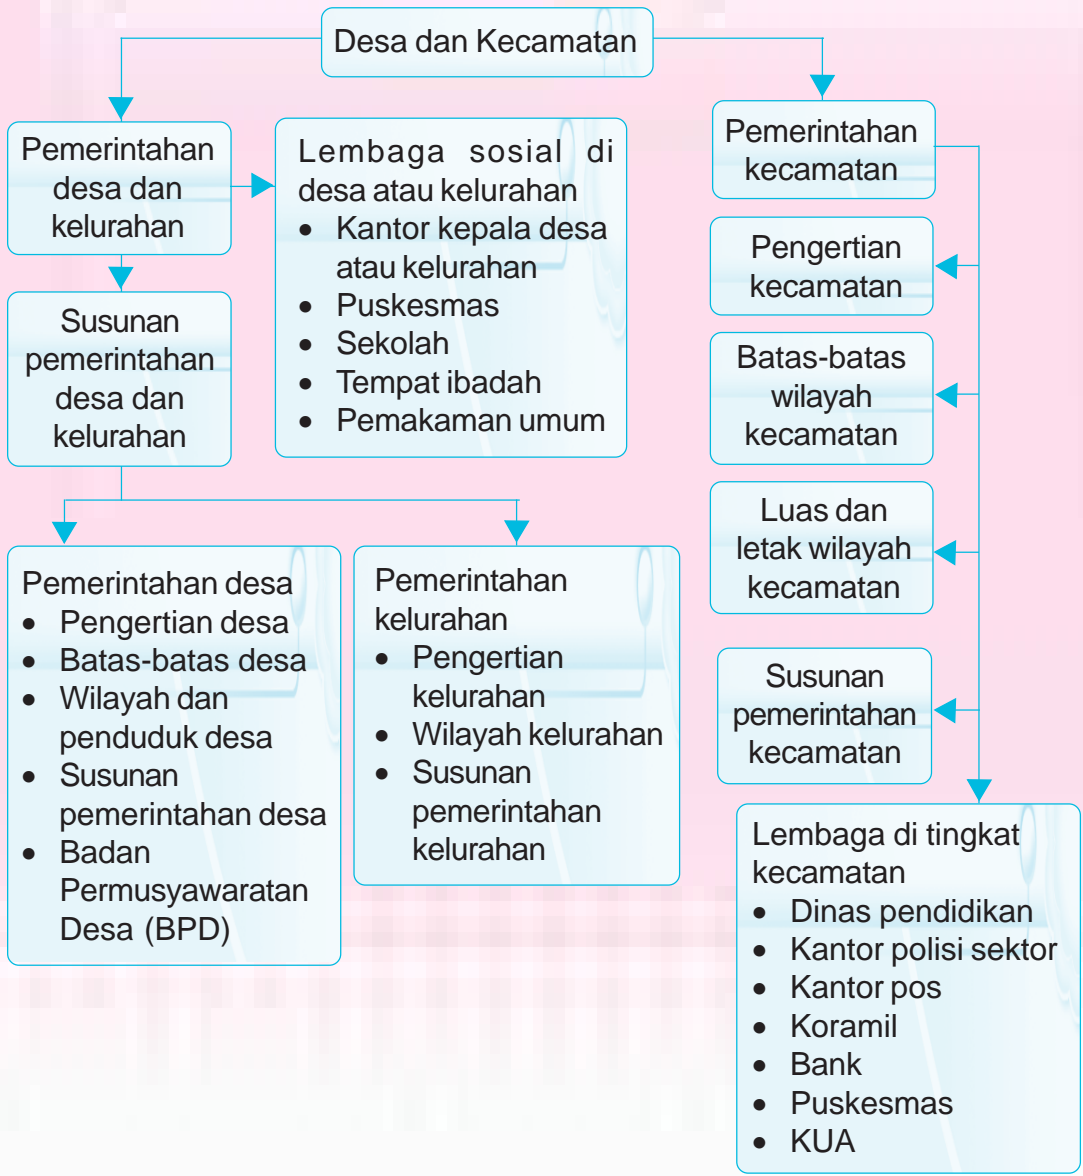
Desa dan Kecamatan

Pemerintahan desa dan kelurahan

Lembaga sosial di desa atau kelurahan
- Kantor kepala desa atau kelurahan
- Puskesmas
- Sekolah
- Tempat ibadah
- Pemakaman umum

Susunan pemerintahan desa dan kelurahan

Pemerintahan desa
- Pengertian desa
- Batas-batas desa
- Wilayah dan penduduk desa
- Susunan pemerintahan desa
- Badan Permusyawaratan Desa (BPD)

Pemerintahan kelurahan
- Pengertian kelurahan
- Wilayah kelurahan
- Susunan pemerintahan kelurahan

Pemerintahan kecamatan

Pengertian kecamatan

Batas-batas wilayah kecamatan

Luas dan letak wilayah kecamatan

Susunan pemerintahan kecamatan

Lembaga di tingkat kecamatan
- Dinas pendidikan
- Kantor polisi sektor
- Kantor pos
- Koramil
- Bank
- Puskesmas
- KUA